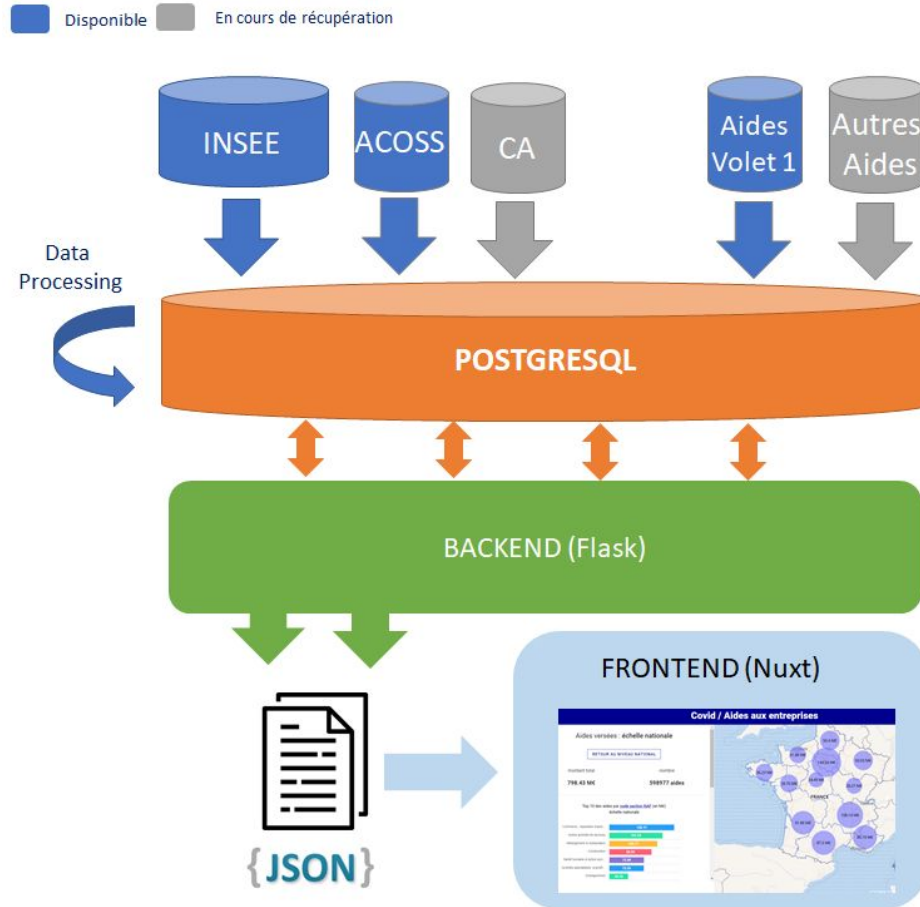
Disponible En cours de récupération

INSEE

ACOSS

CA

Aides Volet 1

Autres Aides

Data Processing

POSTGRESQL

BACKEND (Flask)

{JSON}

FRONTEND (Nuxt)

Covid / Aides aux entreprises

Aides versées : échelle nationale

RETOUR AU NIVEAU NATIONAL

Montant total

798.43 M€

Nombre

598977 aides

FRANCE